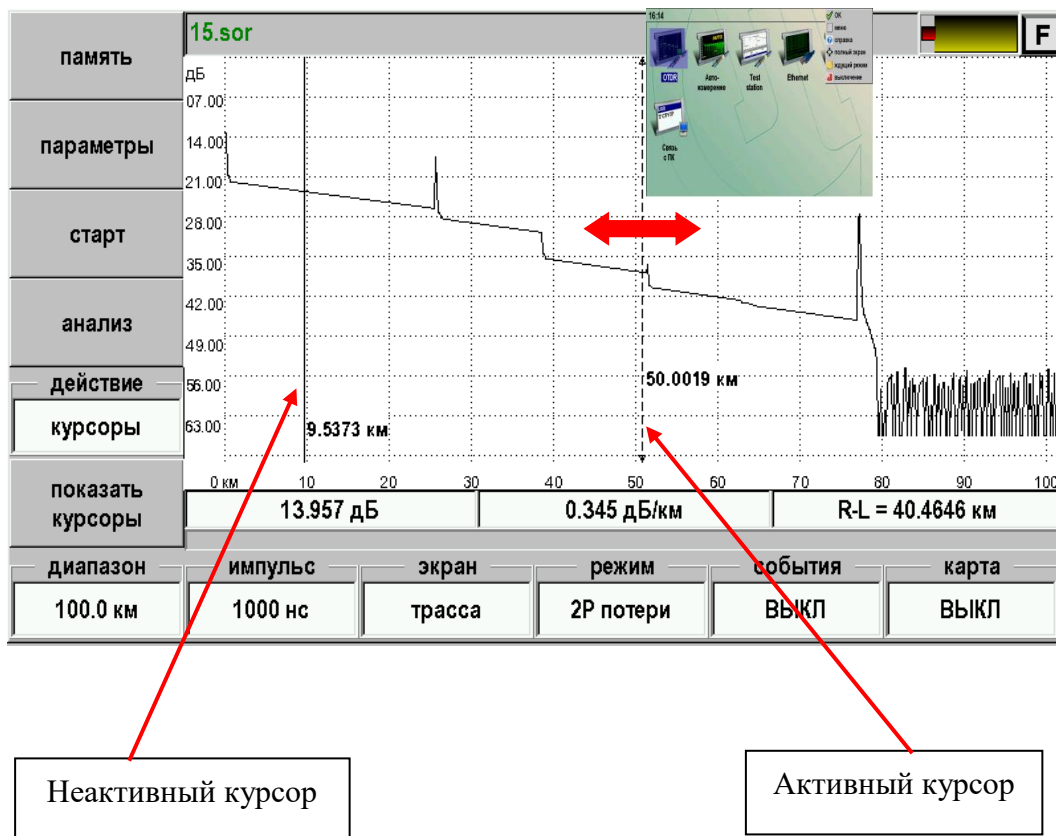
память

параметры

старт

анализ

действие

курсоры

показать курсоры

15.sor

F

16:14

OTDR

Авто-измерение

Test station

Ethernet

Связь с ПК

OK

меню

справка

полный экран

выключение

дБ

07.00

14.00

21.00

28.00

35.00

42.00

49.00

56.00

63.00

9.5373 км

50.0019 км

0 км 10 20 30 40 50 60 70 80 90 100

13.957 дБ

0.345 дБ/км

R-L = 40.4646 км

| диапазон | импульс | экран | режим | события | карта |
|---|---|---|---|---|---|
| 100.0 км | 1000 нс | трасса | 2Р потери | ВЫКЛ | ВЫКЛ |

Неактивный курсор

Активный курсор